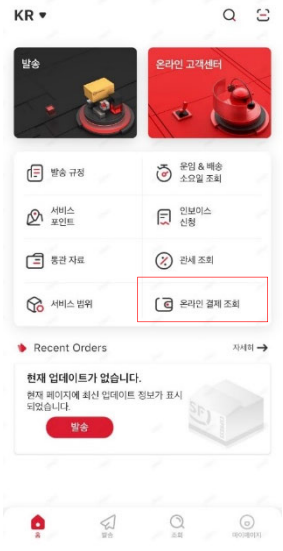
KR ▾

발송

온라인 고객센터

발송 규정

운임 & 배송 소요일 조회

서비스 포인트

인보이스 신청

통관 자료

관세 조회

서비스 범위

온라인 결제 조회

Recent Orders

자세히 →

현재 업데이트가 없습니다.

현재 페이지에 최신 업데이트 정보가 표시되었습니다.

발송

SF

홈

발송

조회

마이페이지